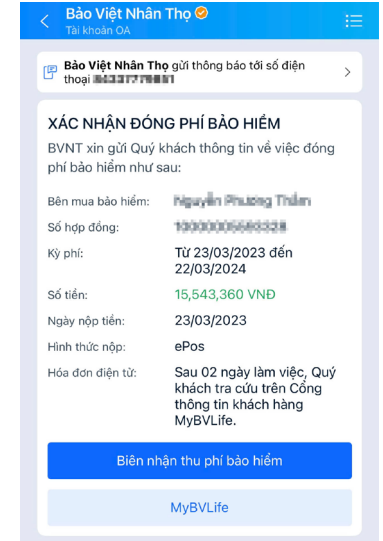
Bảo Việt Nhân Thọ
Tài khoản OA

Bảo Việt Nhân Thọ gửi thông báo tới số điện thoại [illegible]

XÁC NHẬN ĐÓNG PHÍ BẢO HIỂM

BVNT xin gửi Quý khách thông tin về việc đóng phí bảo hiểm như sau:

| | |
|---|---|
| Bên mua bảo hiểm: | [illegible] |
| Số hợp đồng: | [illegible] |
| Kỳ phí: | Từ 23/03/2023 đến 22/03/2024 |
| Số tiền: | 15,543,360 VNĐ |
| Ngày nộp tiền: | 23/03/2023 |
| Hình thức nộp: | ePos |
| Hóa đơn điện tử: | Sau 02 ngày làm việc, Quý khách tra cứu trên Cổng thông tin khách hàng MyBVLife. |

Biên nhận thu phí bảo hiểm

MyBVLife